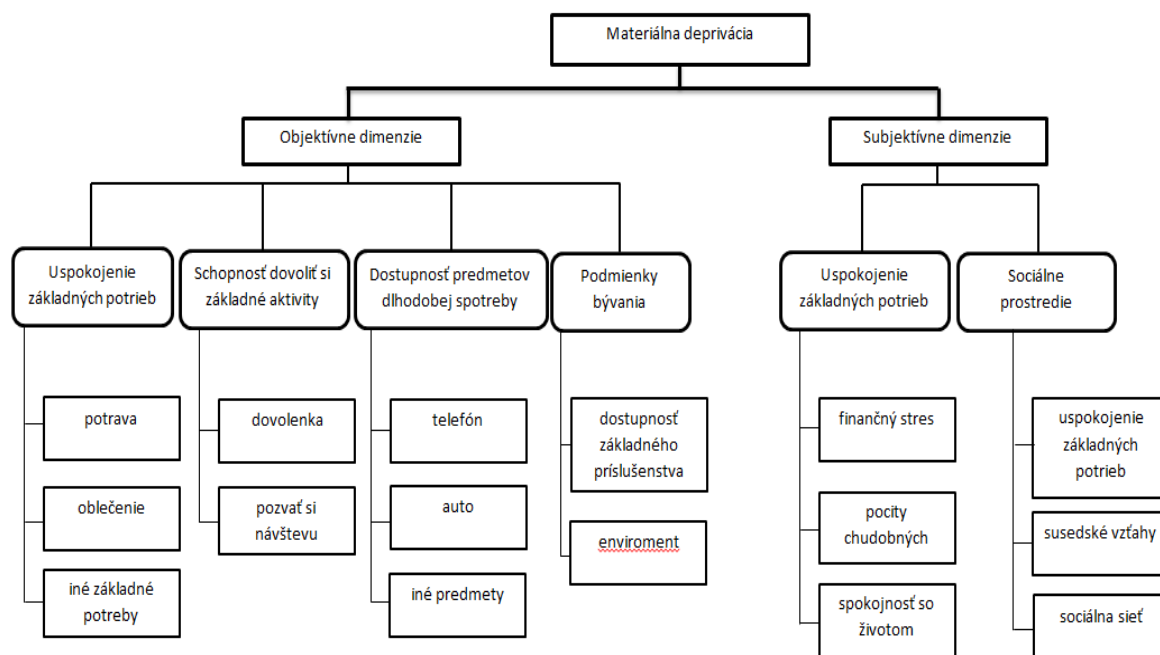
Materiálna deprivácia

Objektívne dimenzie

Subjektívne dimenzie

Uspokojenie základných potrieb

Schopnosť dovoliť si základné aktivity

Dostupnosť predmetov dlhodobej spotreby

Podmienky bývania

Uspokojenie základných potrieb

Sociálne prostredie

potrava

oblečenie

iné základné potreby

dovolenka

pozvať si návštevu

telefón

auto

iné predmety

dostupnosť základného príslušenstva

enviroment

finančný stres

pocity chudobných

spokojnosť so životom

uspokojenie základných potrieb

susedské vzťahy

sociálna sieť